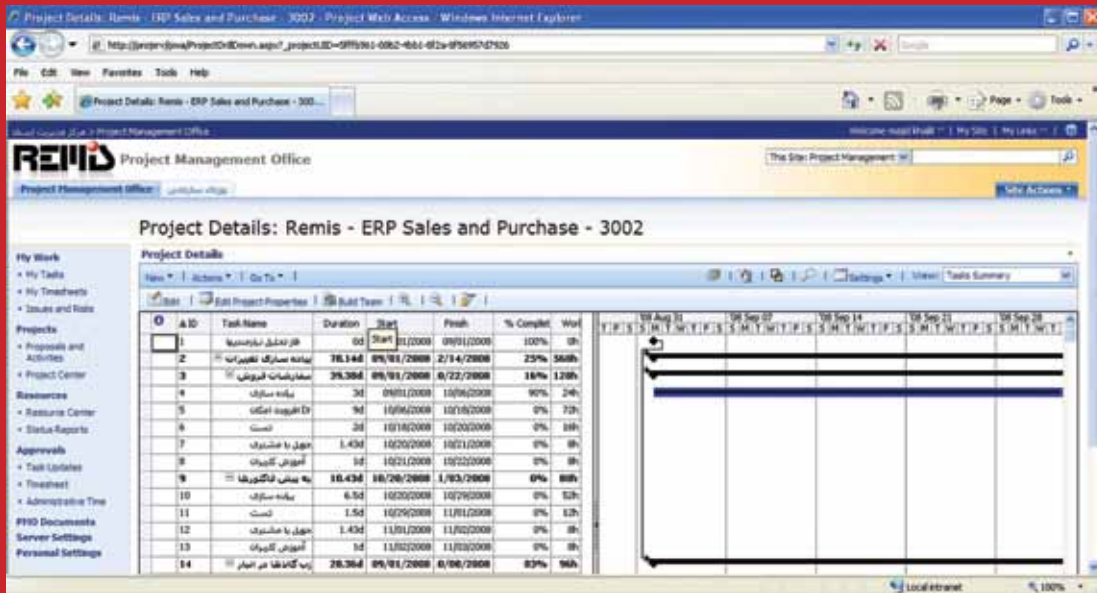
Project Details: Remis - ERP Sales and Purchase - 3002 - Project Web Access - Windows Internet Explorer

http://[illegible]/ProjectDrillDown.aspx?_projectUID=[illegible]

File Edit View Favorites Tools Help

Project Details: Remis - ERP Sales and Purchase - 300...

Page • Tools •

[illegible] > Project Management Office

Welcome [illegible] | My Site | My Links |

REMIS Project Management Office

This Site: Project Management

Project Management Office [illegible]

Site Actions

Project Details: Remis - ERP Sales and Purchase - 3002

My Work
• My Tasks
• My Timesheets
• Issues and Risks

Projects
• Proposals and Activities
• Project Center

Resources
• Resource Center
• Status Reports

Approvals
• Task Updates
• Timesheet
• Administrative Time

PWO Documents
Server Settings
Personal Settings

Project Details

New • | Actions • | Go To • |

Settings • | View: Tasks Summary

Edit | Edit Project Properties | Build Team |

| ID | Task Name | Duration | Start | Finish | % Complete | Work |
|---|---|---|---|---|---|---|
| 1 | فاز تحلیل نیازمندیها | 0d | Start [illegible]/01/2008 | 09/01/2008 | 100% | 0h |
| 2 | پیاده سازی تغییرات | 78.14d | 09/01/2008 | 2/14/2008 | 25% | 568h |
| 3 | سفارشات فروش | 39.38d | 09/01/2008 | 0/22/2008 | 16% | 128h |
| 4 | پیاده سازی | 3d | 09/01/2008 | 10/09/2008 | 90% | 24h |
| 5 | اقلام ویژه امکان Dr | 9d | 10/06/2008 | 10/18/2008 | 0% | 72h |
| 6 | تست | 2d | 10/18/2008 | 10/20/2008 | 0% | 16h |
| 7 | تحویل با مشتری | 1.43d | 10/20/2008 | 10/21/2008 | 0% | 8h |
| 8 | آموزش کاربران | 1d | 10/21/2008 | 10/22/2008 | 0% | 8h |
| 9 | پیش فاکتورها | 10.43d | 10/20/2008 | 1/03/2008 | 0% | 88h |
| 10 | پیاده سازی | 6.5d | 10/20/2008 | 10/29/2008 | 0% | 52h |
| 11 | تست | 1.5d | 10/29/2008 | 11/01/2008 | 0% | 12h |
| 12 | تحویل با مشتری | 1.43d | 11/01/2008 | 11/02/2008 | 0% | 8h |
| 13 | آموزش کاربران | 1d | 11/02/2008 | 11/03/2008 | 0% | 8h |
| 14 | گانتها در انبار | 28.36d | 09/01/2008 | 0/08/2008 | 83% | 96h |

'08 Aug 31 | '08 Sep 07 | '08 Sep 14 | '08 Sep 21 | '08 Sep 28
T F S S M T W T F S S M T W T F S S M T W T F S S M T W T F S S M T W T

Local intranet | 100%